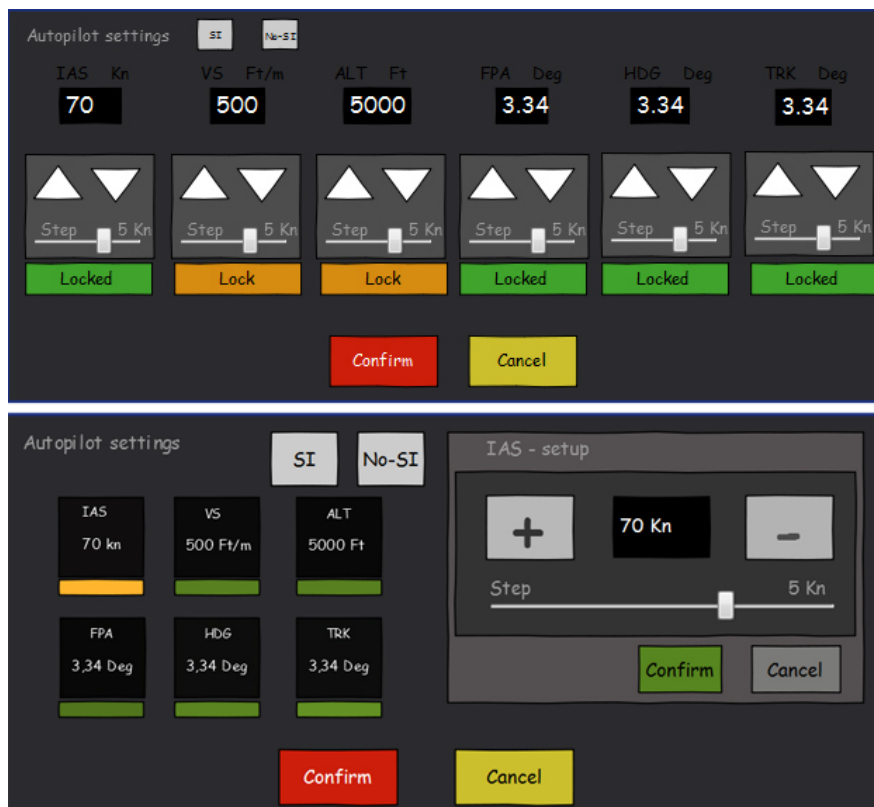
Autopilot settings SI No-SI

IAS Kn
70

VS Ft/m
500

ALT Ft
5000

FPA Deg
3.34

HDG Deg
3.34

TRK Deg
3.34

Step 5 Kn
Locked

Step 5 Kn
Lock

Step 5 Kn
Lock

Step 5 Kn
Locked

Step 5 Kn
Locked

Step 5 Kn
Locked

Confirm Cancel

Autopilot settings SI No-SI

IAS
70 kn

VS
500 Ft/m

ALT
5000 Ft

FPA
3,34 Deg

HDG
3,34 Deg

TRK
3,34 Deg

IAS - setup
+ 70 Kn -
Step 5 Kn
Confirm Cancel

Confirm Cancel